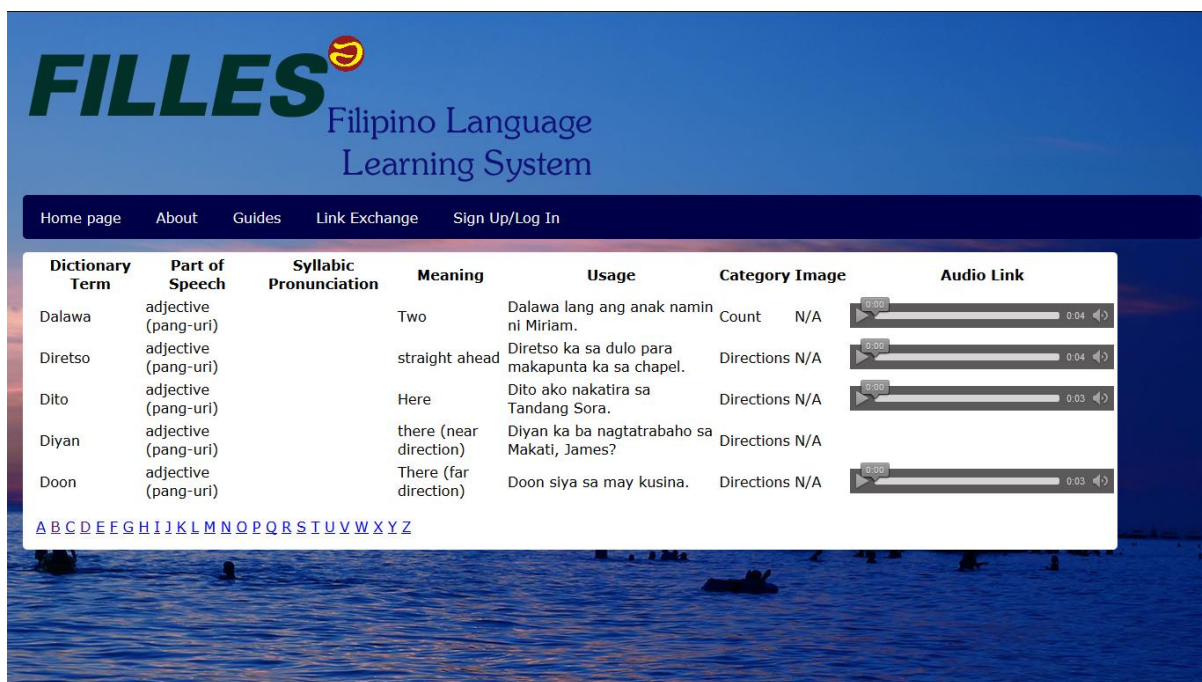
FILLES

Filipino Language Learning System

Home page About Guides Link Exchange Sign Up/Log In

| Dictionary Term | Part of Speech | Syllabic Pronunciation | Meaning | Usage | Category | Image | Audio Link |
|---|---|---|---|---|---|---|---|
| Dalawa | adjective (pang-uri) | | Two | Dalawa lang ang anak namin ni Miriam. | Count | N/A | 0:00 0:04 |
| Diretso | adjective (pang-uri) | | straight ahead | Diretso ka sa dulo para makapunta ka sa chapel. | Directions | N/A | 0:00 0:04 |
| Dito | adjective (pang-uri) | | Here | Dito ako nakatira sa Tandang Sora. | Directions | N/A | 0:00 0:03 |
| Diyan | adjective (pang-uri) | | there (near direction) | Diyan ka ba nagtatrabaho sa Makati, James? | Directions | N/A | |
| Doon | adjective (pang-uri) | | There (far direction) | Doon siya sa may kusina. | Directions | N/A | 0:00 0:03 |

A B C D E F G H I J K L M N O P Q R S T U V W X Y Z